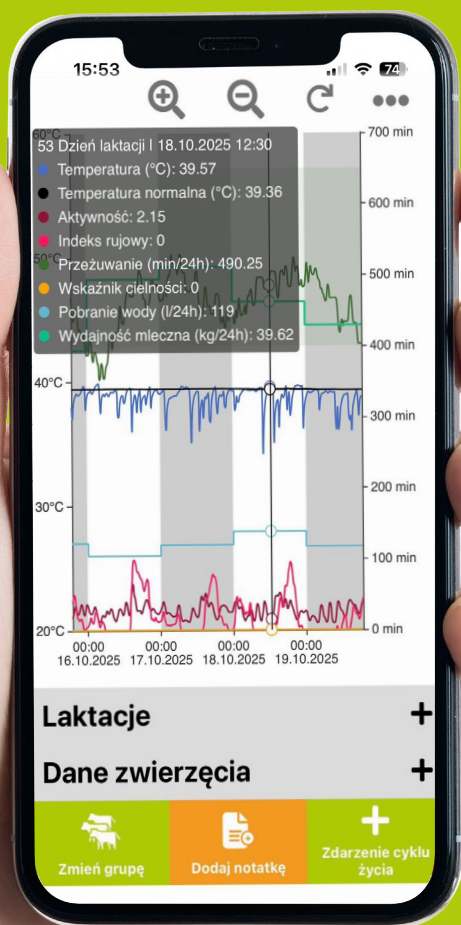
15:53

74

60°C

53 Dzień laktacji | 18.10.2025 12:30
Temperatura (°C): 39.57
Temperatura normalna (°C): 39.36
Aktywność: 2.15
Indeks rujowy: 0
Przeżuwanie (min/24h): 490.25
Wskaźnik cielności: 0
Pobranie wody (l/24h): 119
Wydajność mleczna (kg/24h): 39.62

700 min
600 min
500 min
400 min
40°C
300 min
200 min
30°C
100 min
20°C
0 min

00:00 16.10.2025
00:00 17.10.2025
00:00 18.10.2025
00:00 19.10.2025

Laktacje +

Dane zwierzęcia +

Zmień grupę

Dodaj notatkę

Zdarzenie cyklu życia